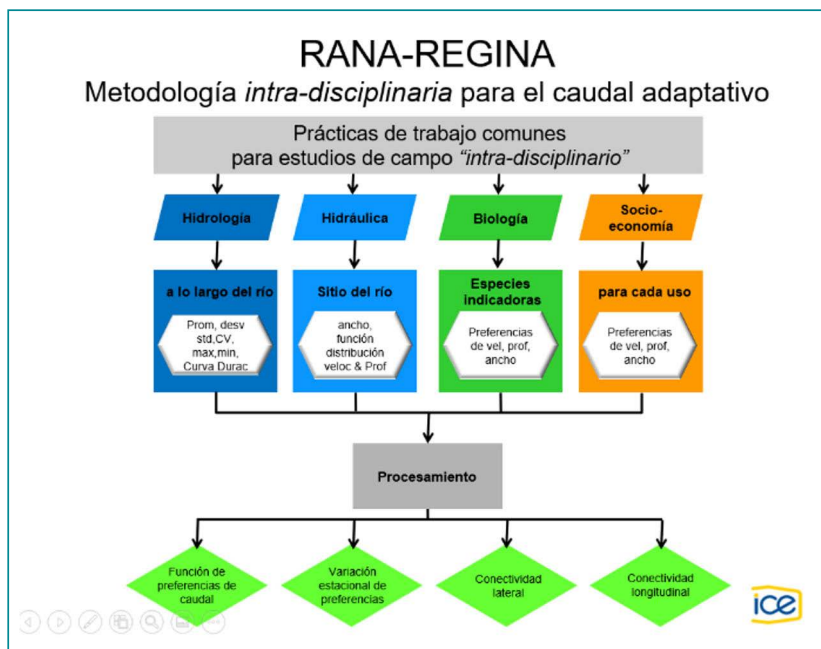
RANA-REGINA

Metodología *intra-disciplinaria* para el caudal adaptativo

Prácticas de trabajo comunes para estudios de campo *"intra-disciplinario"*

Hidrología

Hidráulica

Biología

Socio-economía

a lo largo del río

Prom, desv std,CV, max,min, Curva Durac

Sitio del río

ancho, función distribución veloc & Prof

Especies indicadoras

Preferencias de vel, prof, ancho

para cada uso

Preferencias de vel, prof, ancho

Procesamiento

Función de preferencias de caudal

Variación estacional de preferencias

Conectividad lateral

Conectividad longitudinal

ice